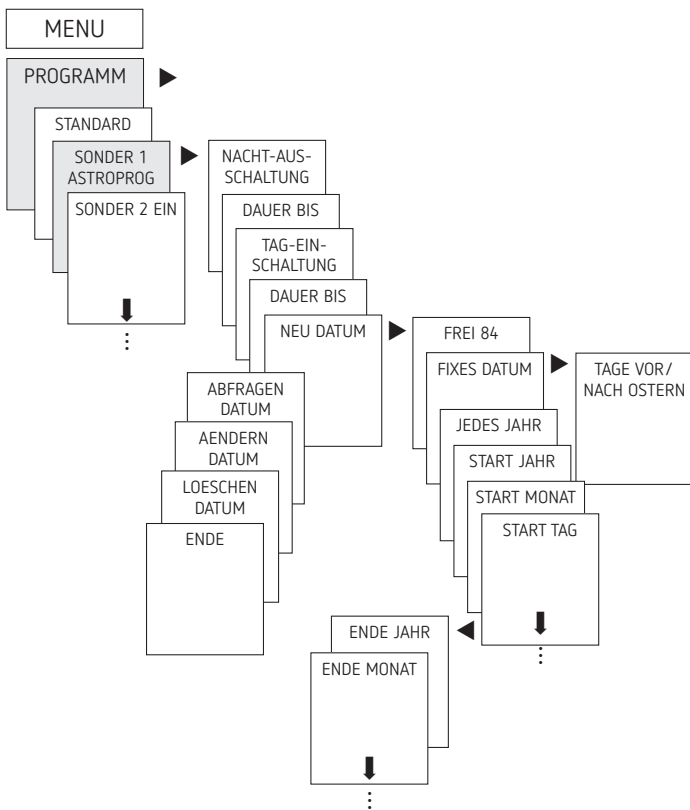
MENU

PROGRAMM

STANDARD

SONDER 1 ASTROPROG

SONDER 2 EIN

NACHT-AUS-SCHALTUNG

DAUER BIS

TAG-EIN-SCHALTUNG

DAUER BIS

NEU DATUM

FREI 84

FIXES DATUM

TAGE VOR/ NACH OSTERN

JEDES JAHR

START JAHR

START MONAT

START TAG

ABFRAGEN DATUM

AENDERN DATUM

LOESCHEN DATUM

ENDE

ENDE JAHR

ENDE MONAT